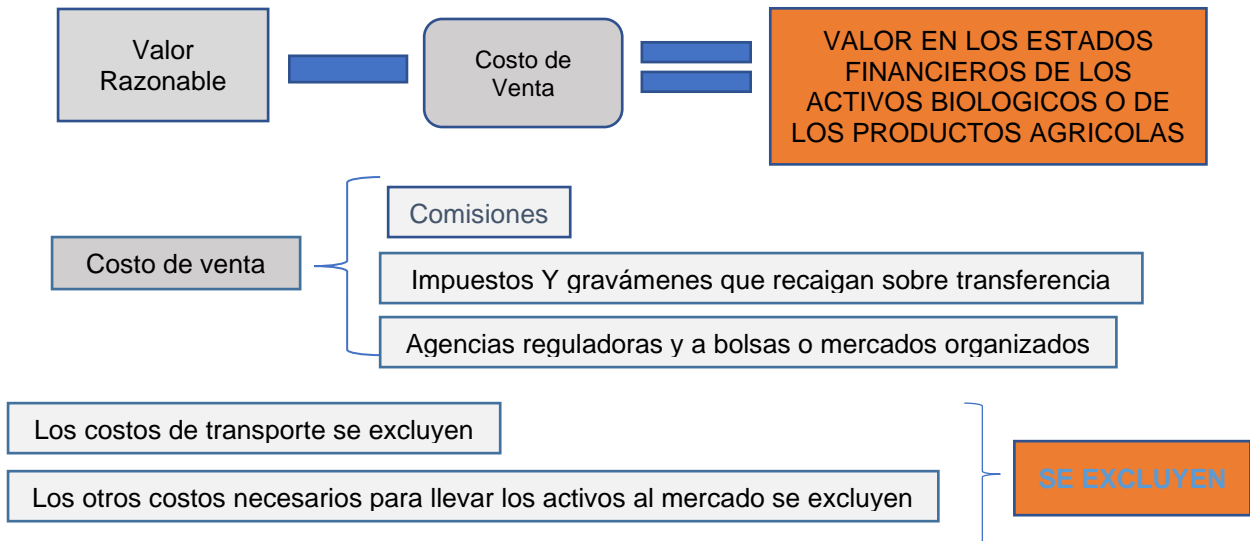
Valor Razonable

Costo de Venta

VALOR EN LOS ESTADOS FINANCIEROS DE LOS ACTIVOS BIOLOGICOS O DE LOS PRODUCTOS AGRICOLAS

Costo de venta

Comisiones

Impuestos Y gravámenes que recaigan sobre transferencia

Agencias reguladoras y a bolsas o mercados organizados

Los costos de transporte se excluyen

Los otros costos necesarios para llevar los activos al mercado se excluyen

SE EXCLUYEN